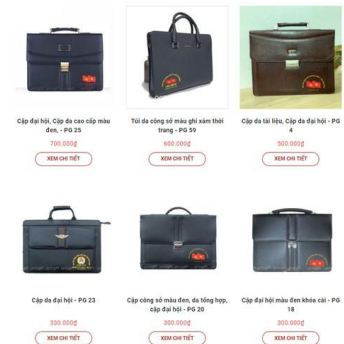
Cặp đại hội, Cặp da cao cấp màu đen, - PG 25

700.000₫

XEM CHI TIẾT

Túi da công sở màu ghi xám thời trang - PG 59

600.000₫

XEM CHI TIẾT

Cặp da tài liệu, Cặp da đại hội - PG 4

500.000₫

XEM CHI TIẾT

Cặp da đại hội - PG 23

330.000₫

XEM CHI TIẾT

Cặp công sở màu đen, da tổng hợp, cặp đại hội - PG 20

300.000₫

XEM CHI TIẾT

Cặp đại hội màu đen khóa cài - PG 18

300.000₫

XEM CHI TIẾT